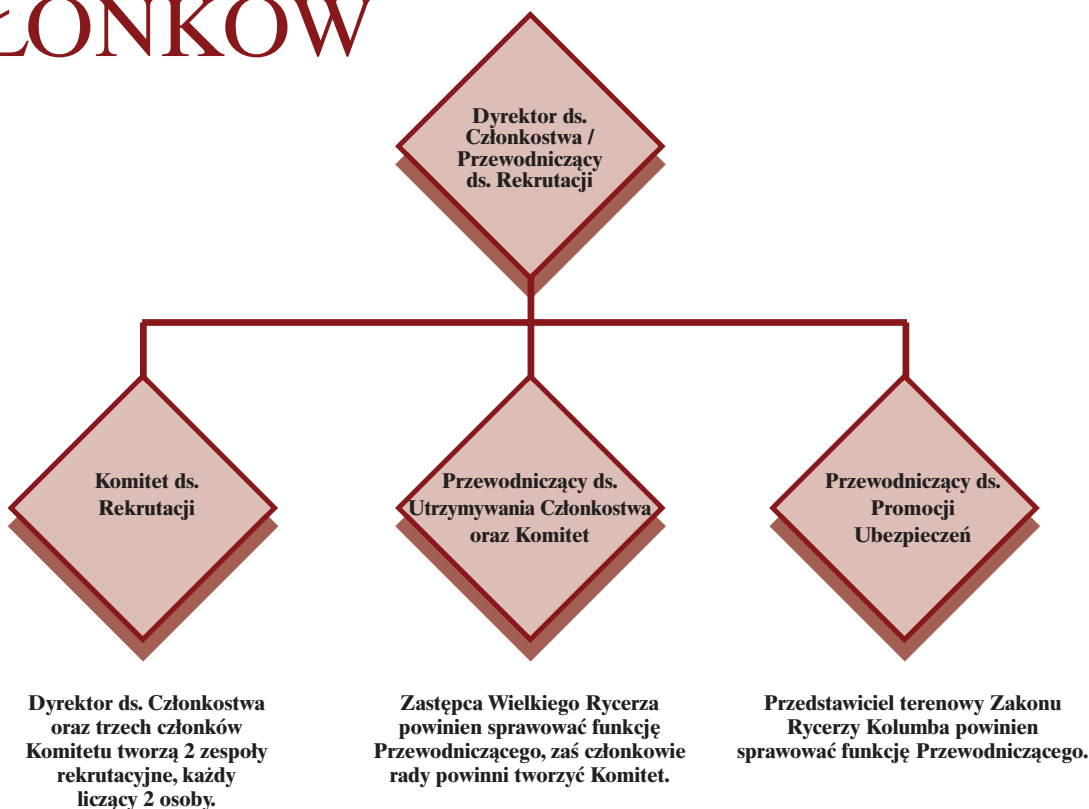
ŁONKÓW

Dyrektor ds. Członkostwa / Przewodniczący ds. Rekrutacji

Komitet ds. Rekrutacji

Przewodniczący ds. Utrzymywania Członkostwa oraz Komitet

Przewodniczący ds. Promocji Ubezpieczeń

Dyrektor ds. Członkostwa oraz trzech członków Komitetu tworzą 2 zespoły rekrutacyjne, każdy liczący 2 osoby.

Zastępca Wielkiego Rycerza powinien sprawować funkcję Przewodniczącego, zaś członkowie rady powinni tworzyć Komitet.

Przedstawiciel terenowy Zakonu Rycerzy Kolumba powinien sprawować funkcję Przewodniczącego.